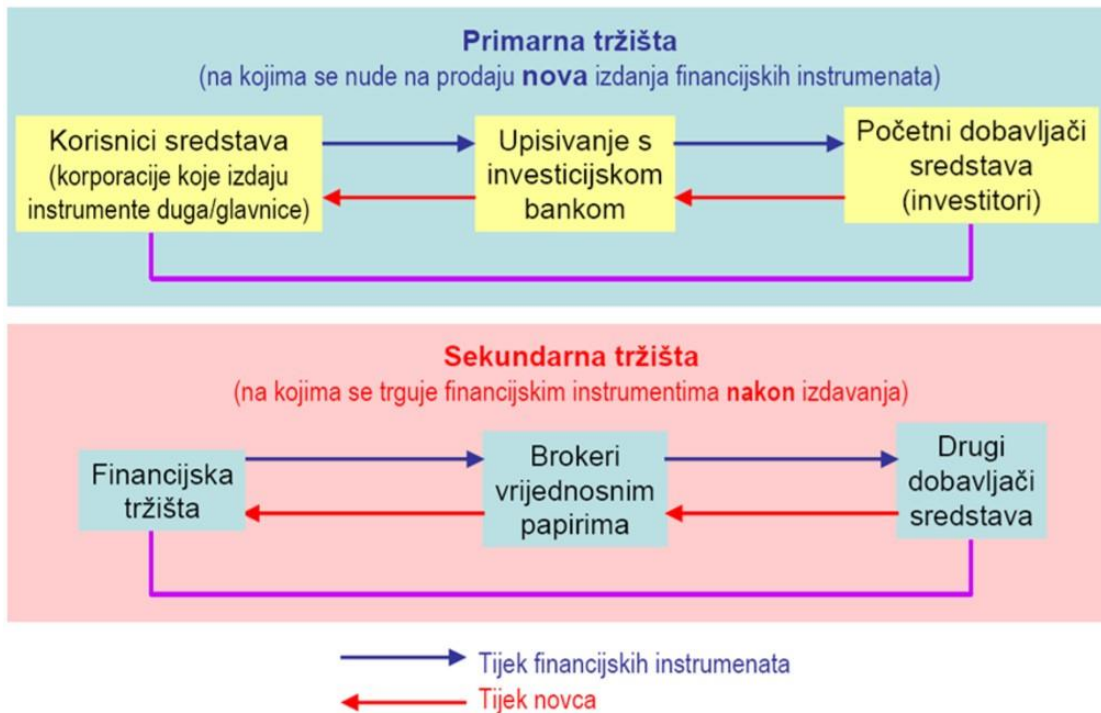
Primarna tržišta
(na kojima se nude na prodaju nova izdanja financijskih instrumenata)

Korisnici sredstava (korporacije koje izdaju instrumente duga/glavnice)

Upisivanje s investicijskom bankom

Početni dobavljači sredstava (investitori)

Sekundarna tržišta
(na kojima se trguje financijskim instrumentima nakon izdavanja)

Financijska tržišta

Brokeri vrijednosnim papirima

Drugi dobavljači sredstava

Tijek financijskih instrumenata

Tijek novca